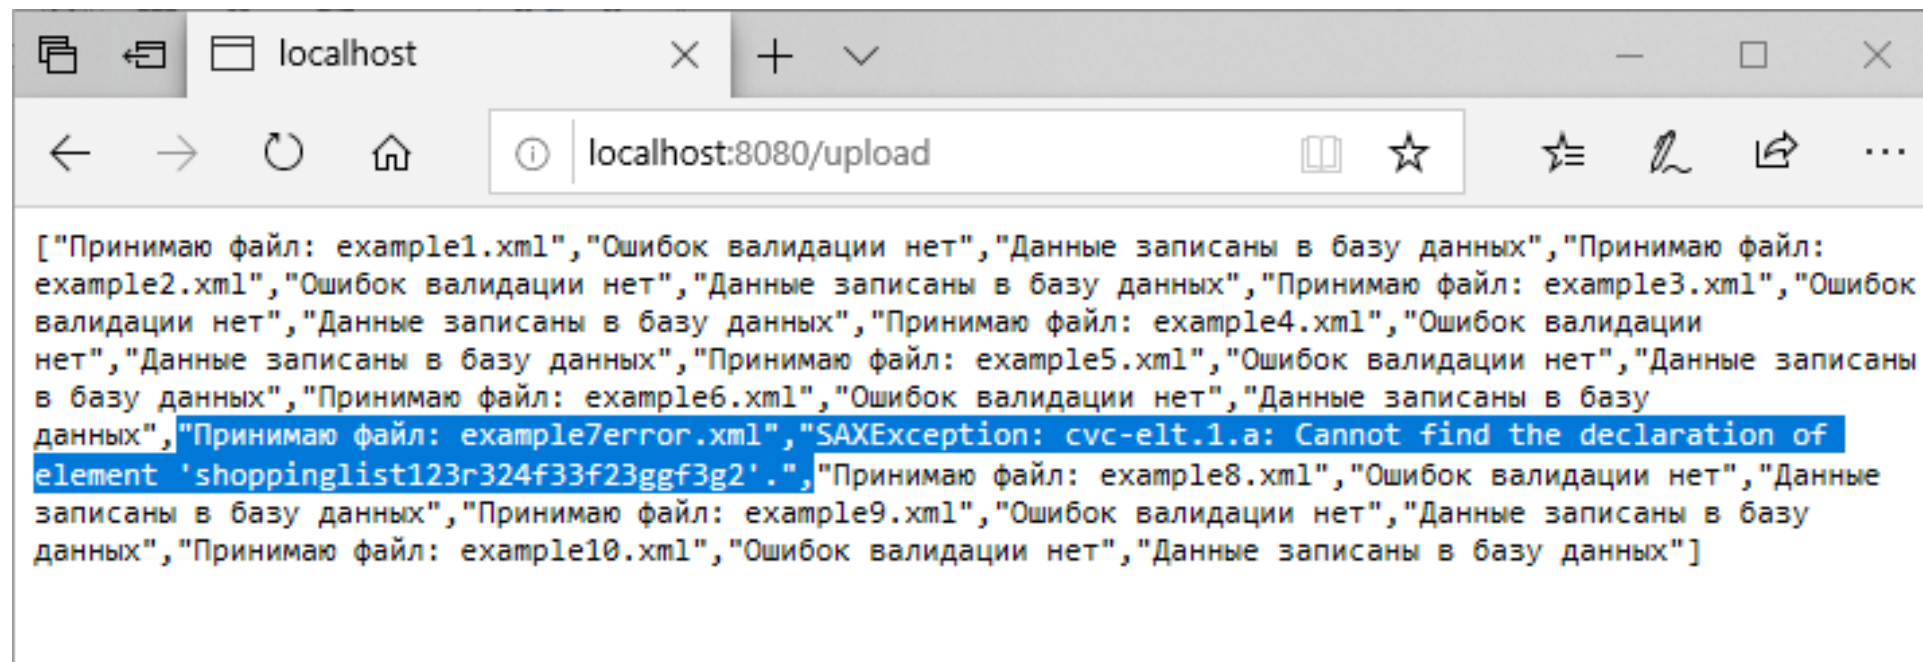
localhost

localhost:8080/upload

["Принимаю файл: example1.xml","Ошибок валидации нет","Данные записаны в базу данных","Принимаю файл: example2.xml","Ошибок валидации нет","Данные записаны в базу данных","Принимаю файл: example3.xml","Ошибок валидации нет","Данные записаны в базу данных","Принимаю файл: example4.xml","Ошибок валидации нет","Данные записаны в базу данных","Принимаю файл: example5.xml","Ошибок валидации нет","Данные записаны в базу данных","Принимаю файл: example6.xml","Ошибок валидации нет","Данные записаны в базу данных","Принимаю файл: example7error.xml","SAXException: cvc-elt.1.a: Cannot find the declaration of element 'shoppinglist123r324f33f23ggf3g2'.","Принимаю файл: example8.xml","Ошибок валидации нет","Данные записаны в базу данных","Принимаю файл: example9.xml","Ошибок валидации нет","Данные записаны в базу данных","Принимаю файл: example10.xml","Ошибок валидации нет","Данные записаны в базу данных"]